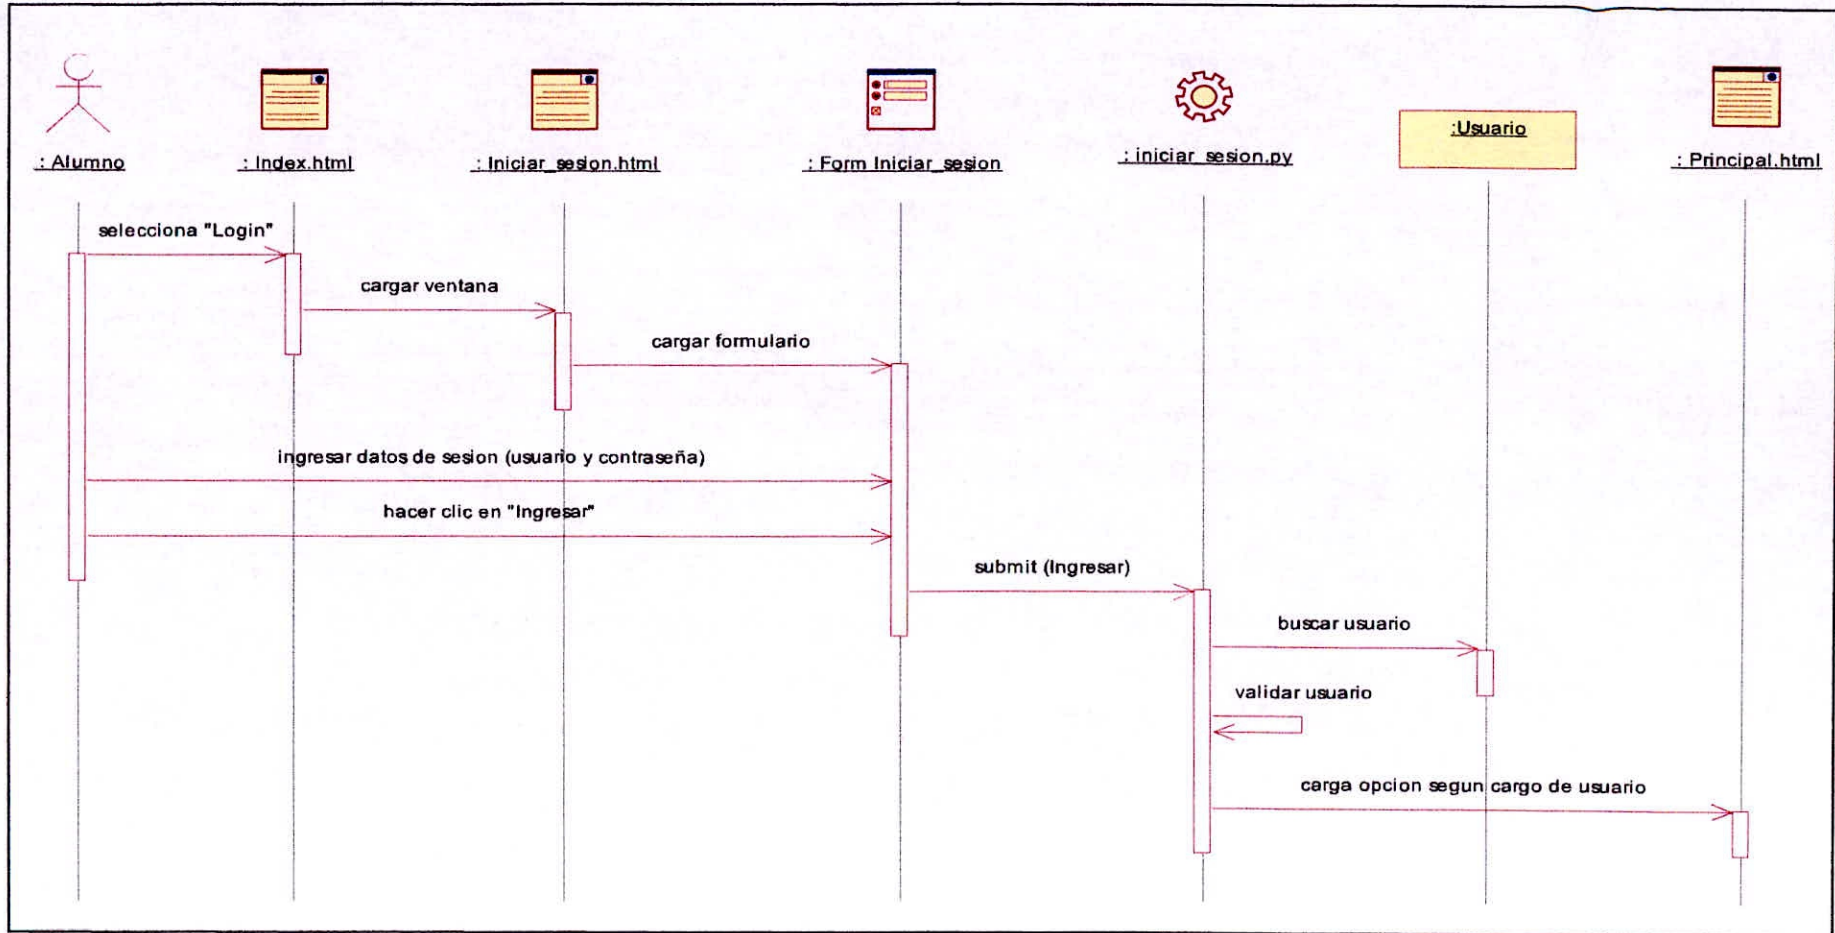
: Alumno

: Index.html

: Iniciar_sesion.html

: Form Iniciar_sesion

: iniciar_sesion.py

:Usuario

: Principal.html

selecciona "Login"

cargar ventana

cargar formulario

ingresar datos de sesion (usuario y contraseña)

hacer clic en "Ingresar"

submit (Ingresar)

buscar usuario

validar usuario

carga opcion segun cargo de usuario